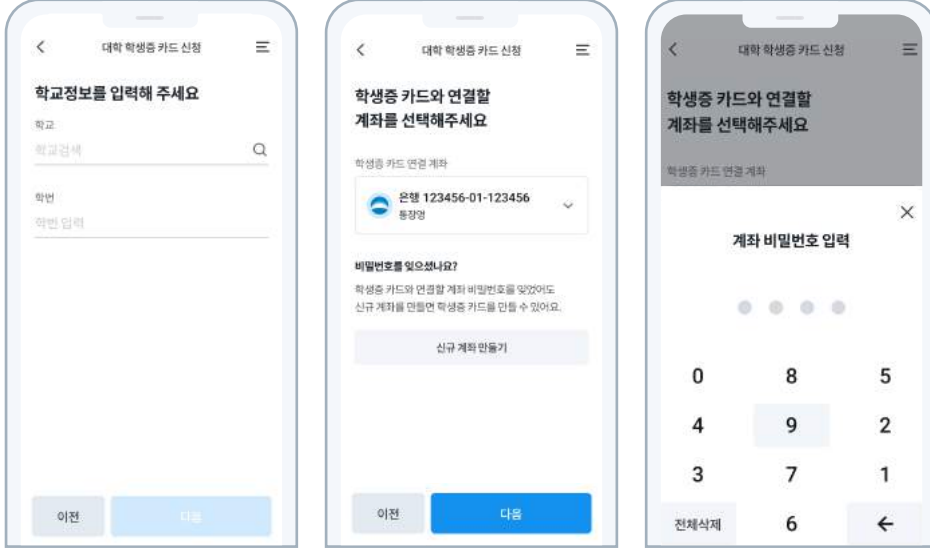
대학 학생증 카드 신청

학교정보를 입력해 주세요

학교
학교검색

학번
학번 입력

이전
다음

대학 학생증 카드 신청

학생증 카드와 연결할 계좌를 선택해주세요

학생증 카드 연결 계좌
은행 123456-01-123456
통장명

비밀번호를 잊으셨나요?
학생증 카드와 연결할 계좌 비밀번호를 잊었어도 신규 계좌를 만들면 학생증 카드를 만들 수 있어요.

신규 계좌 만들기

이전
다음

대학 학생증 카드 신청

학생증 카드와 연결할 계좌를 선택해주세요

학생증 카드 연결 계좌

계좌 비밀번호 입력

| 0 | 8 | 5 |
|---|---|---|
| 4 | 9 | 2 |
| 3 | 7 | 1 |
| 전체삭제 | 6 | ← |